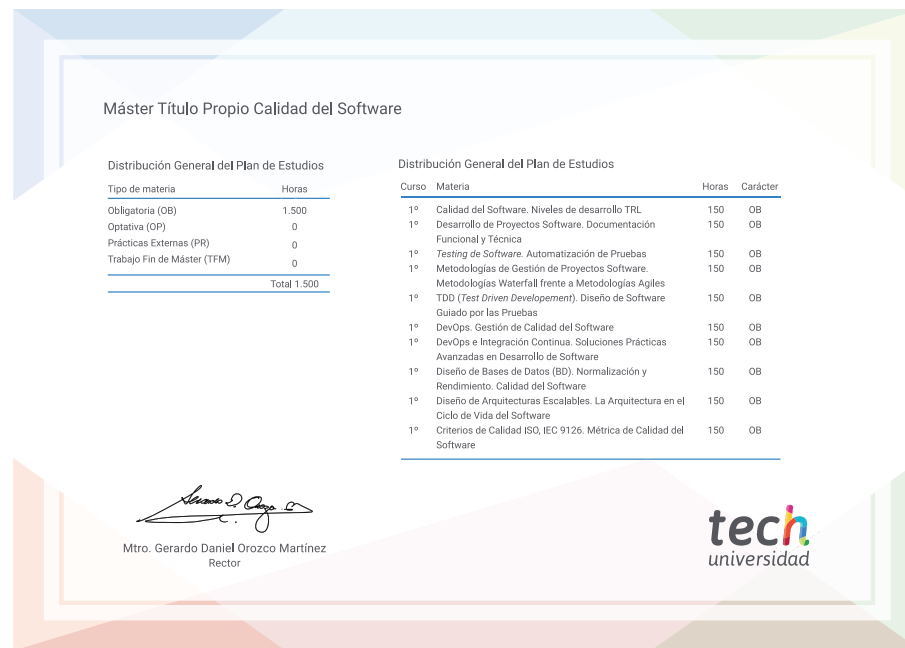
Máster Título Propio Calidad del Software

Distribución General del Plan de Estudios

| Tipo de materia | Horas |
|---|---|
| Obligatoria (OB) | 1.500 |
| Optativa (OP) | 0 |
| Prácticas Externas (PR) | 0 |
| Trabajo Fin de Máster (TFM) | 0 |
| | Total 1.500 |

Distribución General del Plan de Estudios

| Curso | Materia | Horas | Carácter |
|---|---|---|---|
| 1º | Calidad del Software. Niveles de desarrollo TRL | 150 | OB |
| 1º | Desarrollo de Proyectos Software. Documentación Funcional y Técnica | 150 | OB |
| 1º | *Testing de Software*. Automatización de Pruebas | 150 | OB |
| 1º | Metodologías de Gestión de Proyectos Software. Metodologías Waterfall frente a Metodologías Agiles | 150 | OB |
| 1º | TDD (*Test Driven Developement*). Diseño de Software Guiado por las Pruebas | 150 | OB |
| 1º | DevOps. Gestión de Calidad del Software | 150 | OB |
| 1º | DevOps e Integración Continua. Soluciones Prácticas Avanzadas en Desarrollo de Software | 150 | OB |
| 1º | Diseño de Bases de Datos (BD). Normalización y Rendimiento. Calidad del Software | 150 | OB |
| 1º | Diseño de Arquitecturas Escalables. La Arquitectura en el Ciclo de Vida del Software | 150 | OB |
| 1º | Criterios de Calidad ISO, IEC 9126. Métrica de Calidad del Software | 150 | OB |

Mtro. Gerardo Daniel Orozco Martínez
Rector

tech
universidad